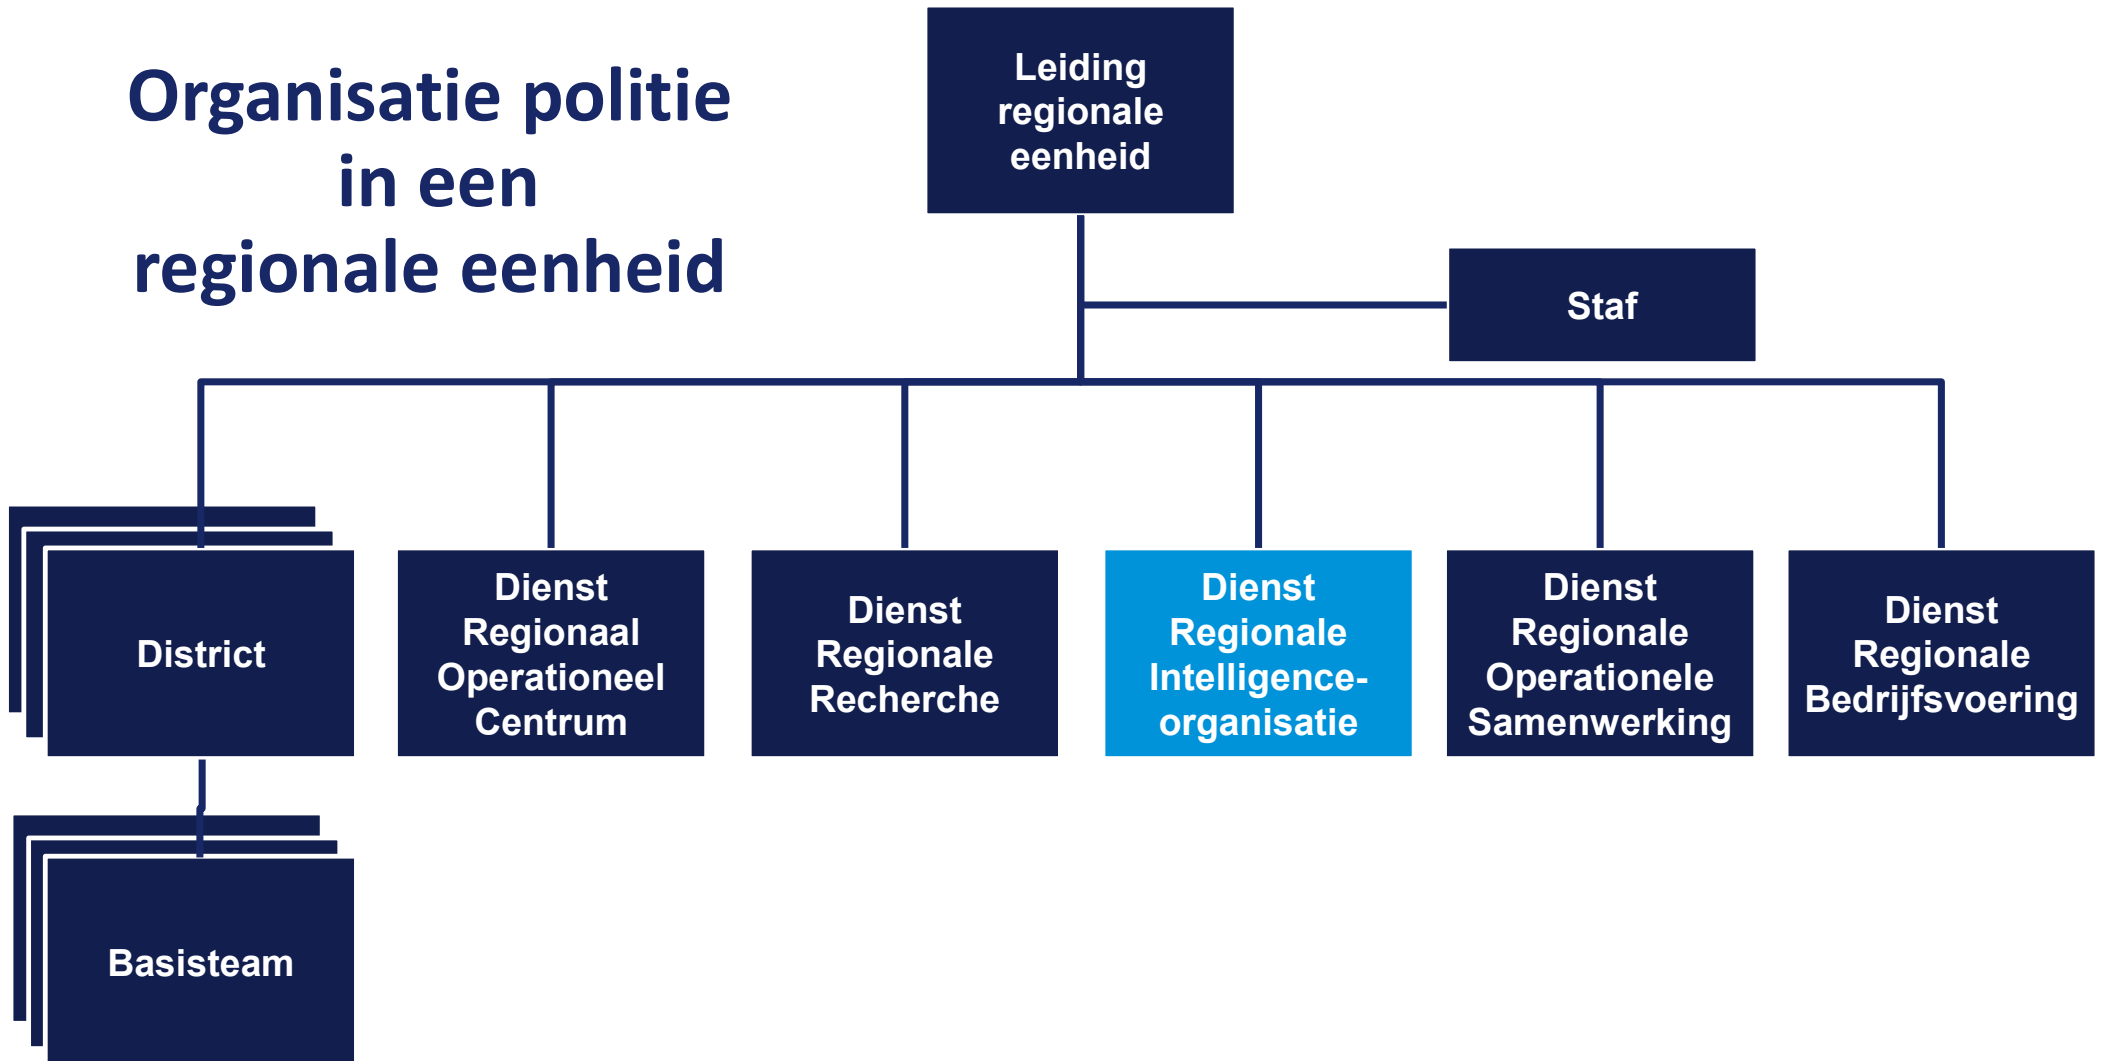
Organisatie politie in een regionale eenheid

Leiding regionale eenheid

Staf

District

Dienst Regionaal Operationeel Centrum

Dienst Regionale Recherche

Dienst Regionale Intelligenceorganisatie

Dienst Regionale Operationele Samenwerking

Dienst Regionale Bedrijfsvoering

Basisteam